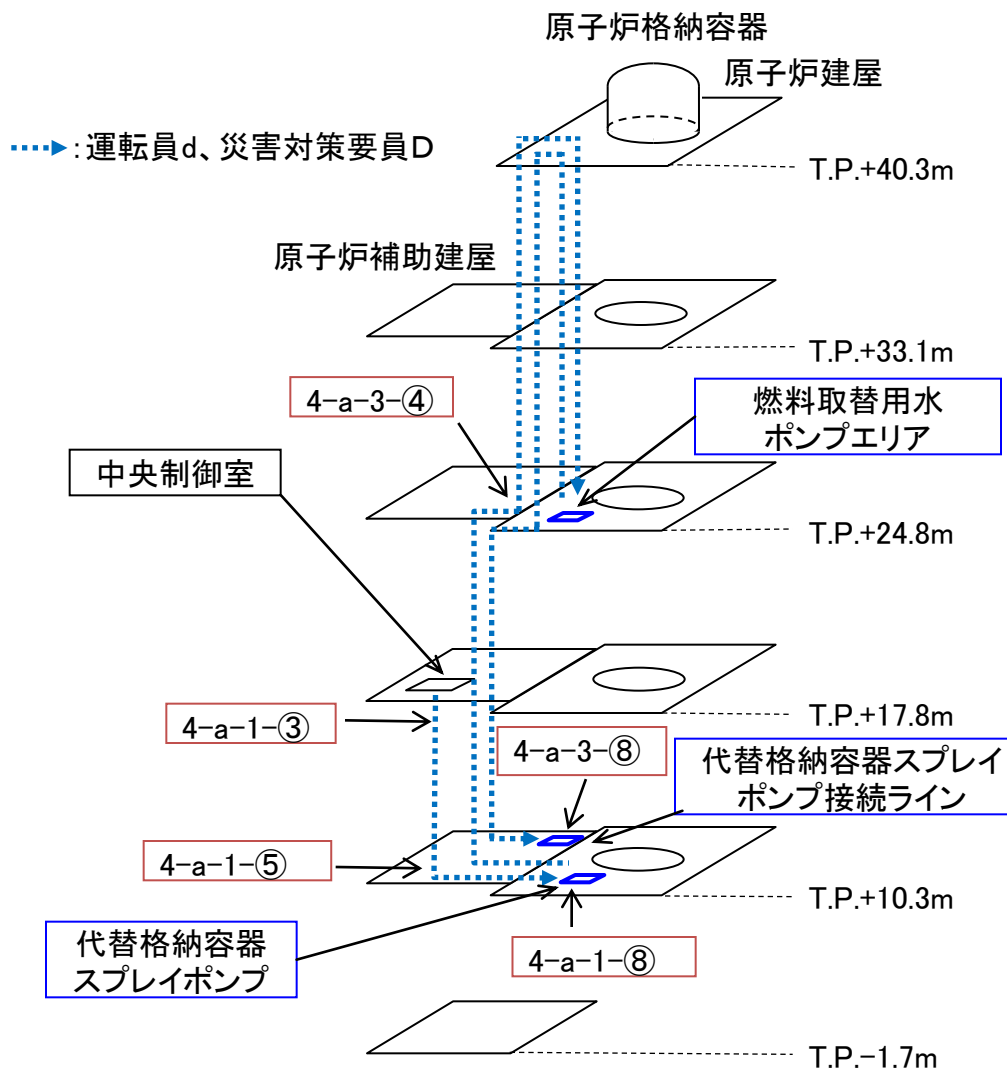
原子炉格納容器

原子炉建屋

:運転員d、災害対策要員D

T.P.+40.3m

原子炉補助建屋

T.P.+33.1m

4−a−3−④

燃料取替用水
ポンプエリア

中央制御室

T.P.+24.8m

T.P.+17.8m

4−a−1−③

4−a−3−⑧

代替格納容器スプレイ
ポンプ接続ライン

4−a−1−⑤

T.P.+10.3m

代替格納容器
スプレイポンプ

4−a−1−⑧

T.P.−1.7m